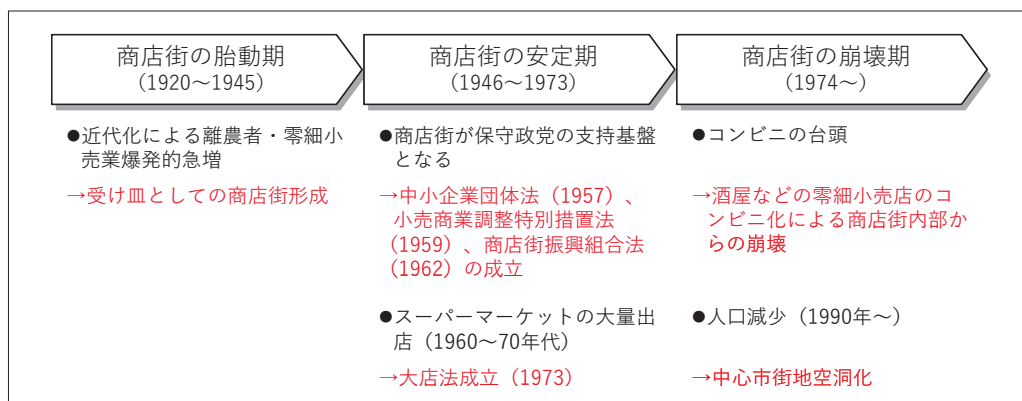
商店街の胎動期
（1920～1945）

●近代化による離農者・零細小売業爆発的急増

→受け皿としての商店街形成

商店街の安定期
（1946～1973）

●商店街が保守政党の支持基盤となる

→中小企業団体法（1957）、小売商業調整特別措置法（1959）、商店街振興組合法（1962）の成立

●スーパーマーケットの大量出店（1960～70年代）

→大店法成立（1973）

商店街の崩壊期
（1974～）

●コンビニの台頭

→酒屋などの零細小売店のコンビニ化による商店街内部からの崩壊

●人口減少（1990年～）

→中心市街地空洞化